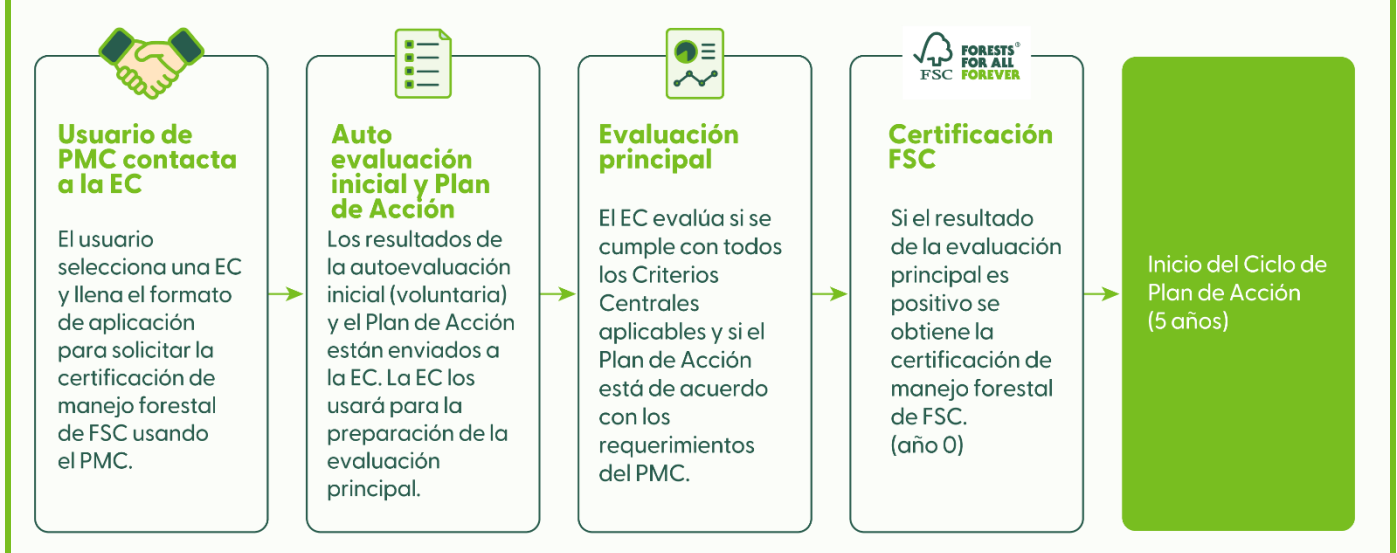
Usuario de PMC contacta a la EC

El usuario selecciona una EC y llena el formato de aplicación para solicitar la certificación de manejo forestal de FSC usando el PMC.

Auto evaluación inicial y Plan de Acción

Los resultados de la autoevaluación inicial (voluntaria) y el Plan de Acción están enviados a la EC. La EC los usará para la preparación de la evaluación principal.

Evaluación principal

El EC evalúa si se cumple con todos los Criterios Centrales aplicables y si el Plan de Acción está de acuerdo con los requerimientos del PMC.

FSC FORESTS® FOR ALL FOREVER

Certificación FSC

Si el resultado de la evaluación principal es positivo se obtiene la certificación de manejo forestal de FSC. (año 0)

Inicio del Ciclo de Plan de Acción (5 años)